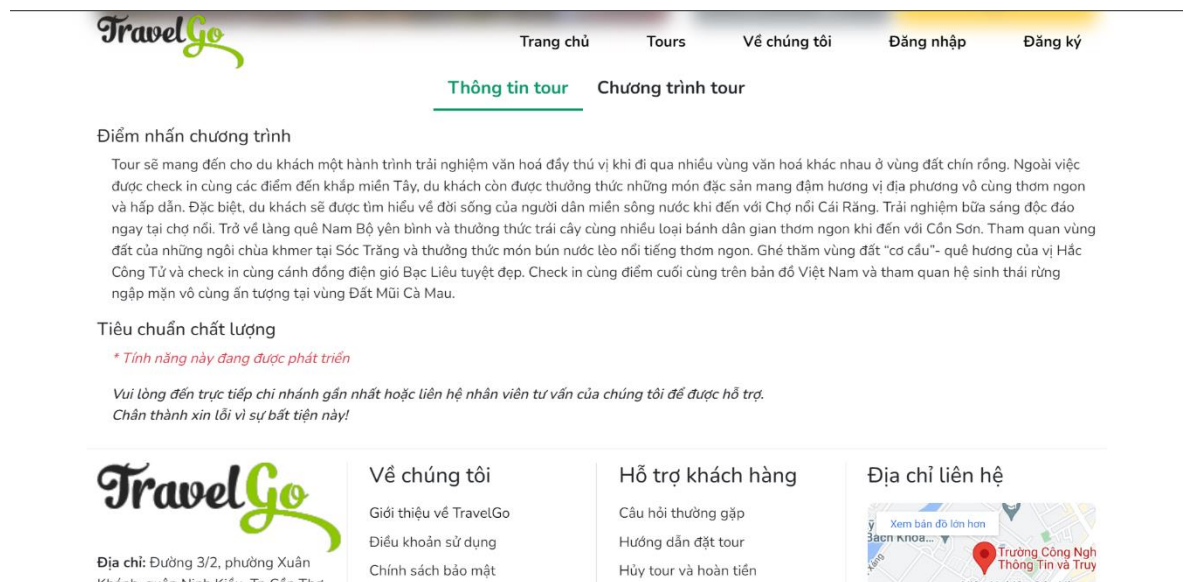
TravelGo

Trang chủ Tours Về chúng tôi Đăng nhập Đăng ký

Thông tin tour Chương trình tour

Điểm nhấn chương trình

Tour sẽ mang đến cho du khách một hành trình trải nghiệm văn hoá đầy thú vị khi đi qua nhiều vùng văn hoá khác nhau ở vùng đất chín rồng. Ngoài việc được check in cùng các điểm đến khắp miền Tây, du khách còn được thưởng thức những món đặc sản mang đậm hương vị địa phương vô cùng thơm ngon và hấp dẫn. Đặc biệt, du khách sẽ được tìm hiểu về đời sống của người dân miền sông nước khi đến với Chợ nổi Cái Răng. Trải nghiệm bữa sáng độc đáo ngay tại chợ nổi. Trở về làng quê Nam Bộ yên bình và thưởng thức trái cây cùng nhiều loại bánh dân gian thơm ngon khi đến với Cồn Sơn. Tham quan vùng đất của những ngôi chùa khmer tại Sóc Trăng và thưởng thức món bún nước lèo nổi tiếng thơm ngon. Ghé thăm vùng đất "cơ cầu"- quê hương của vị Hắc Công Tử và check in cùng cánh đồng điện gió Bạc Liêu tuyệt đẹp. Check in cùng điểm cuối cùng trên bản đồ Việt Nam và tham quan hệ sinh thái rừng ngập mặn vô cùng ấn tượng tại vùng Đất Mũi Cà Mau.

Tiêu chuẩn chất lượng

* Tính năng này đang được phát triển

Vui lòng đến trực tiếp chi nhánh gần nhất hoặc liên hệ nhân viên tư vấn của chúng tôi để được hỗ trợ.
Chân thành xin lỗi vì sự bất tiện này!

TravelGo

Địa chỉ: Đường 3/2, phường Xuân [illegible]

Về chúng tôi
Giới thiệu về TravelGo
Điều khoản sử dụng
Chính sách bảo mật

Hỗ trợ khách hàng
Câu hỏi thường gặp
Hướng dẫn đặt tour
Hủy tour và hoàn tiền

Địa chỉ liên hệ
Xem bản đồ lớn hơn
Bách Khoa...
Trường Công Ngh
Thông Tin và Truy